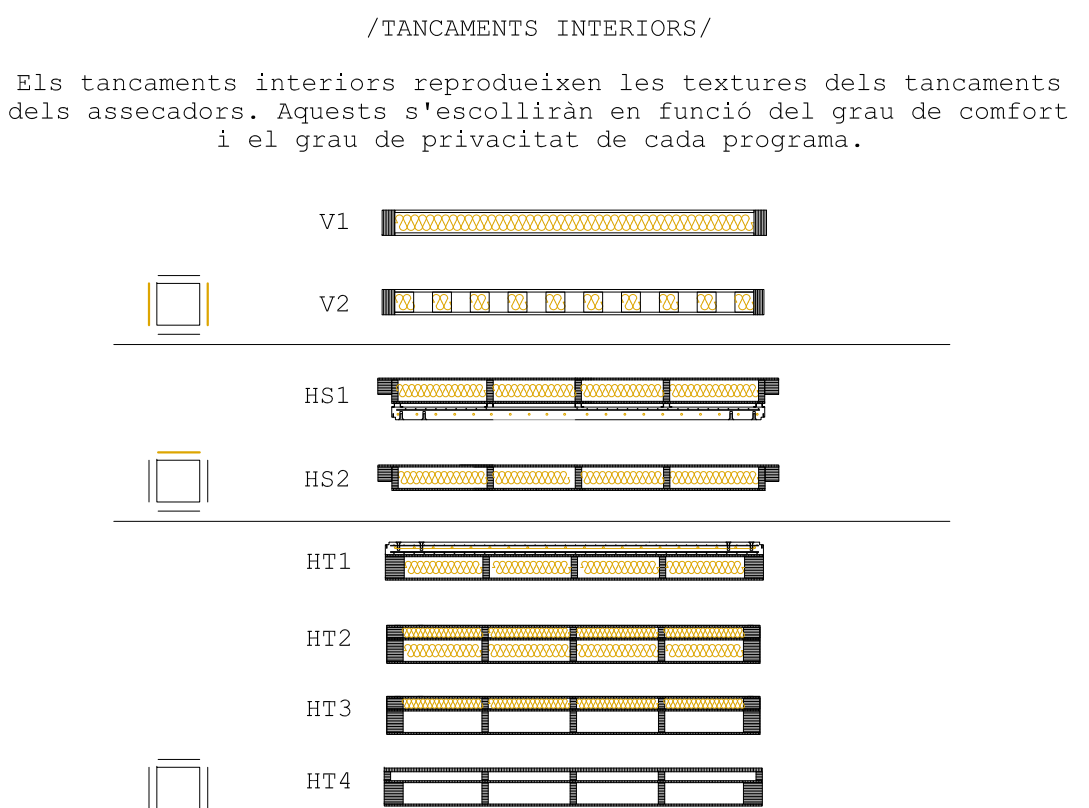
/TANCAMENTS INTERIORS/

Els tancaments interiors reprodueixen les textures dels tancaments dels assecadors. Aquests s'escolliràn en funció del grau de comfort i el grau de privacitat de cada programa.

V1

V2

HS1

HS2

HT1

HT2

HT3

HT4